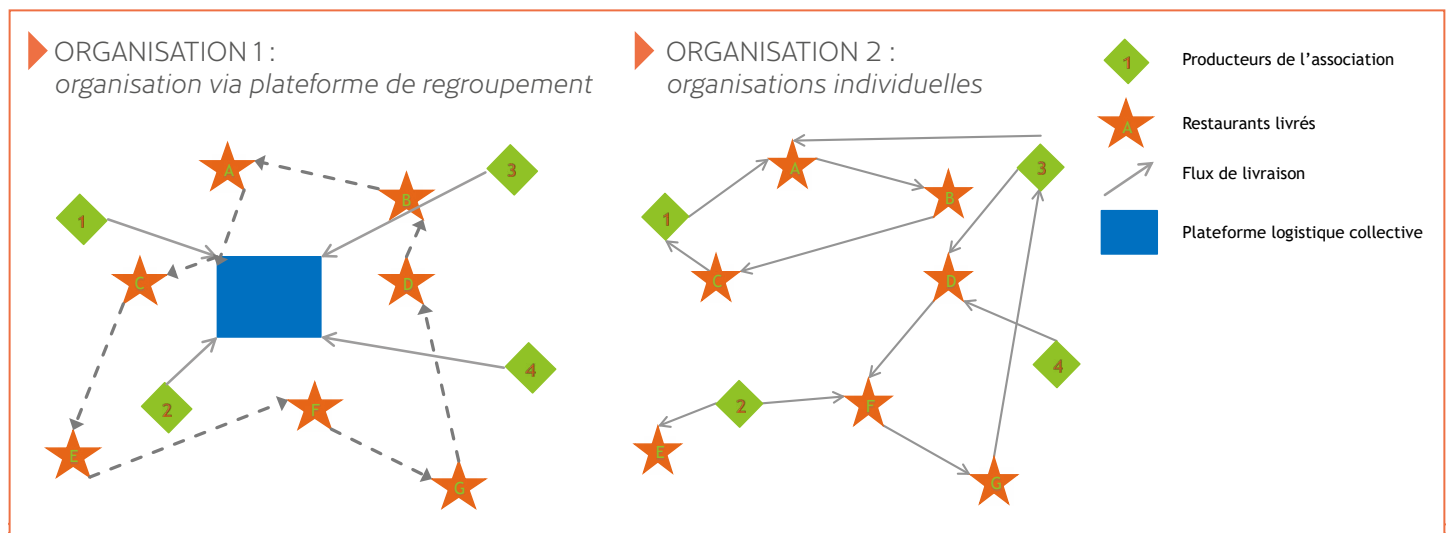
ORGANISATION 1 :
*organisation via plateforme de regroupement*

A
B
3
1
C
D
2
F
4
E
G

ORGANISATION 2 :
*organisations individuelles*

A
B
3
1
C
D
4
2
F
E
G

1 Producteurs de l'association

A Restaurants livrés

Flux de livraison

Plateforme logistique collective